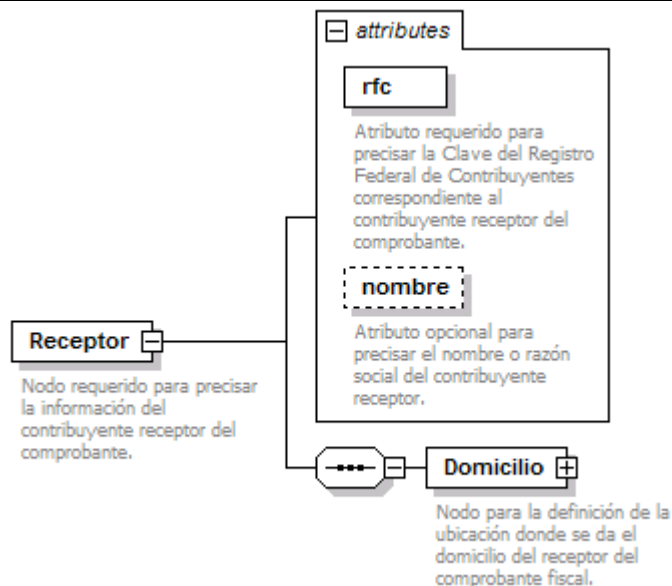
attributes

rfc

Atributo requerido para precisar la Clave del Registro Federal de Contribuyentes correspondiente al contribuyente receptor del comprobante.

nombre

Atributo opcional para precisar el nombre o razón social del contribuyente receptor.

Receptor

Nodo requerido para precisar la información del contribuyente receptor del comprobante.

Domicilio

Nodo para la definición de la ubicación donde se da el domicilio del receptor del comprobante fiscal.